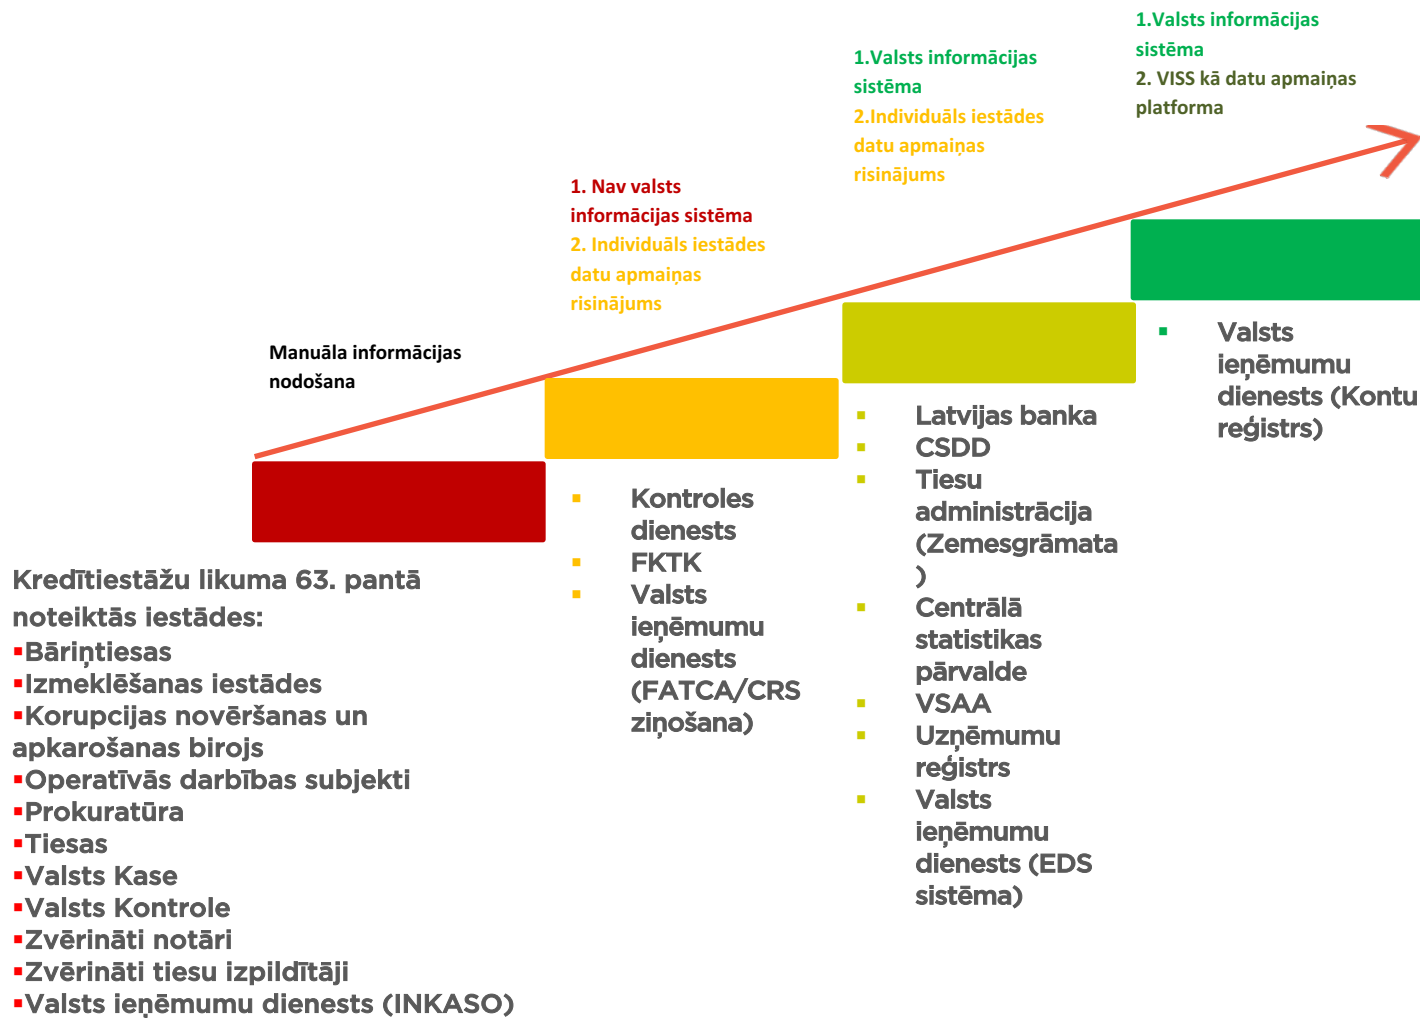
1.Valsts informācijas sistēma
2. VISS kā datu apmaiņas platforma

1.Valsts informācijas sistēma
2.Individuāls iestādes datu apmaiņas risinājums

1. Nav valsts informācijas sistēma
2. Individuāls iestādes datu apmaiņas risinājums

Manuāla informācijas nodošana

Kredītiestāžu likuma 63. pantā noteiktās iestādes:
▪Bāriņtiesas
▪Izmeklēšanas iestādes
▪Korupcijas novēršanas un apkarošanas birojs
▪Operatīvās darbības subjekti
▪Prokuratūra
▪Tiesas
▪Valsts Kase
▪Valsts Kontrole
▪Zvērināti notāri
▪Zvērināti tiesu izpildītāji
▪Valsts ieņēmumu dienests (INKASO)

▪ Kontroles dienests
▪ FKTK
▪ Valsts ieņēmumu dienests (FATCA/CRS ziņošana)

▪ Latvijas banka
▪ CSDD
▪ Tiesu administrācija (Zemesgrāmata)
▪ Centrālā statistikas pārvalde
▪ VSAA
▪ Uzņēmumu reģistrs
▪ Valsts ieņēmumu dienests (EDS sistēma)

▪ Valsts ieņēmumu dienests (Kontu reģistrs)